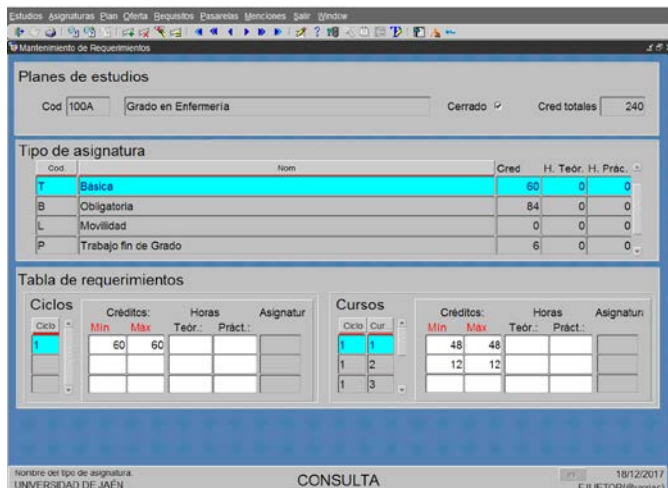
Estudios Asignaturas Plan Oferta Requisitos Pasarelas Menciones Salir Window

Mantenimiento de Requerimientos

Planes de estudios

Cod 100A Grado en Enfermería Cerrado Cred totales 240

Tipo de asignatura

| Cod. | Nom | Cred | H. Teór. | H. Prác. |
|---|---|---|---|---|
| T | Básica | 60 | 0 | 0 |
| B | Obligatoria | 84 | 0 | 0 |
| L | Movilidad | 0 | 0 | 0 |
| P | Trabajo fin de Grado | 6 | 0 | 0 |

Tabla de requerimientos

Ciclos

| Ciclo | Créditos: Min | Créditos: Max | Horas Teór.: | Horas Práct.: | Asignatur |
|---|---|---|---|---|---|
| 1 | 60 | 60 | | | |

Cursos

| Ciclo | Cur | Créditos: Min | Créditos: Max | Horas Teór.: | Horas Práct.: | Asignatur |
|---|---|---|---|---|---|---|
| 1 | 1 | 48 | 48 | | | |
| 1 | 2 | 12 | 12 | | | |
| 1 | 3 | | | | | |

Nombre del tipo de asignatura.
UNIVERSIDAD DE JAÉN

CONSULTA

18/12/2017
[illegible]